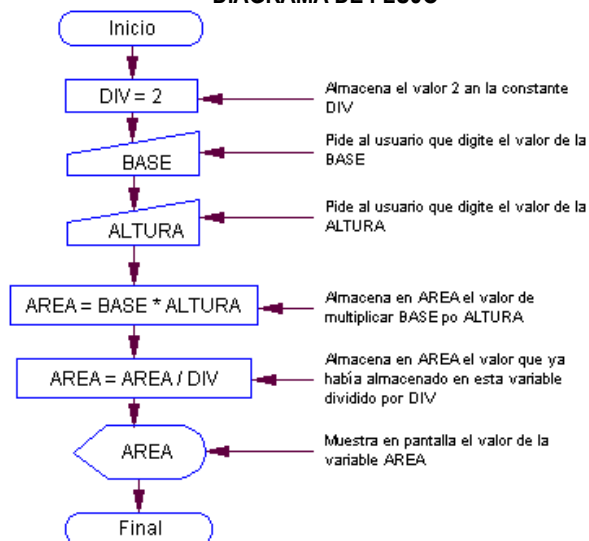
DIAGRAMA DE FLUJO

Inicio

DIV = 2

Almacena el valor 2 an la constante DIV

BASE

Pide al usuario que digite el valor de la BASE

ALTURA

Pide al usuario que digite el valor de la ALTURA

AREA = BASE * ALTURA

Almacena en AREA el valor de multiplicar BASE po ALTURA

AREA = AREA / DIV

Almacena en AREA el valor que ya había almacenado en esta variable dividido por DIV

AREA

Muestra en pantalla el valor de la variable AREA

Final